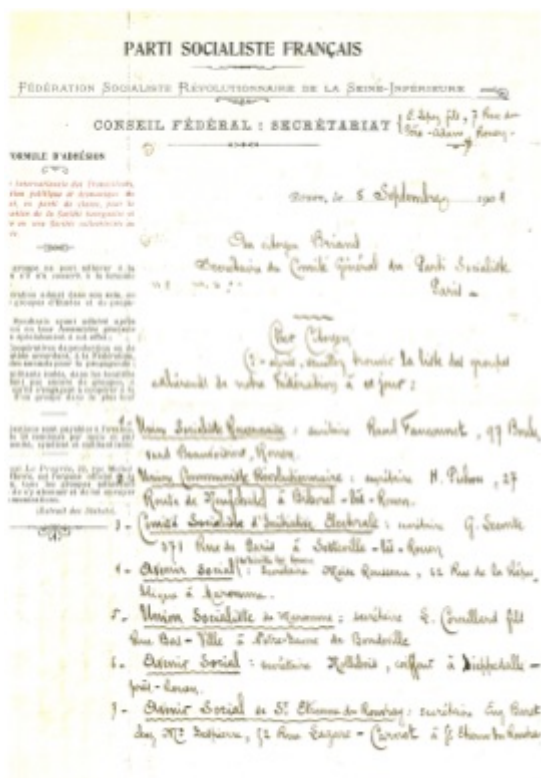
PARTI SOCIALISTE FRANÇAIS

FÉDÉRATION SOCIALISTE RÉVOLUTIONNAIRE DE LA SEINE-INFÉRIEURE

CONSEIL FÉDÉRAL : SECRÉTARIAT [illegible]

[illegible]ORMULE D'ADHÉSION

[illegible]

Rouen, le 5 Septembre 1901

Au citoyen Briand
Secrétaire du Comité Général du Parti Socialiste
Paris

Cher Citoyen
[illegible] la liste des groupes adhérents de notre Fédération à ce jour :

1. Union Socialiste Rouennaise : secrétaire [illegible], 97 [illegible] Beauvoisine, Rouen.

2. Union Communiste Révolutionnaire : secrétaire M. Pichon, 27 Route de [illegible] à Bihorel-lès-Rouen.

3. Comité Socialiste d'Initiative Électorale : secrétaire G. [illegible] 271 Rue de Paris à Sotteville-lès-Rouen.

4. Avenir Social : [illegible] Rousseau, 62 Rue de la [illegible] à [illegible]

5. Union Socialiste de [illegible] : secrétaire E. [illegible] fils Rue Bas-Ville à Notre-Dame de Bondeville

6. Avenir Social : secrétaire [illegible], coiffeur à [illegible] près Rouen.

7. Avenir Social de St. Étienne du Rouvray : secrétaire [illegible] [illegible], 52 Rue Lazare-Carnot à St Étienne du Rouvray